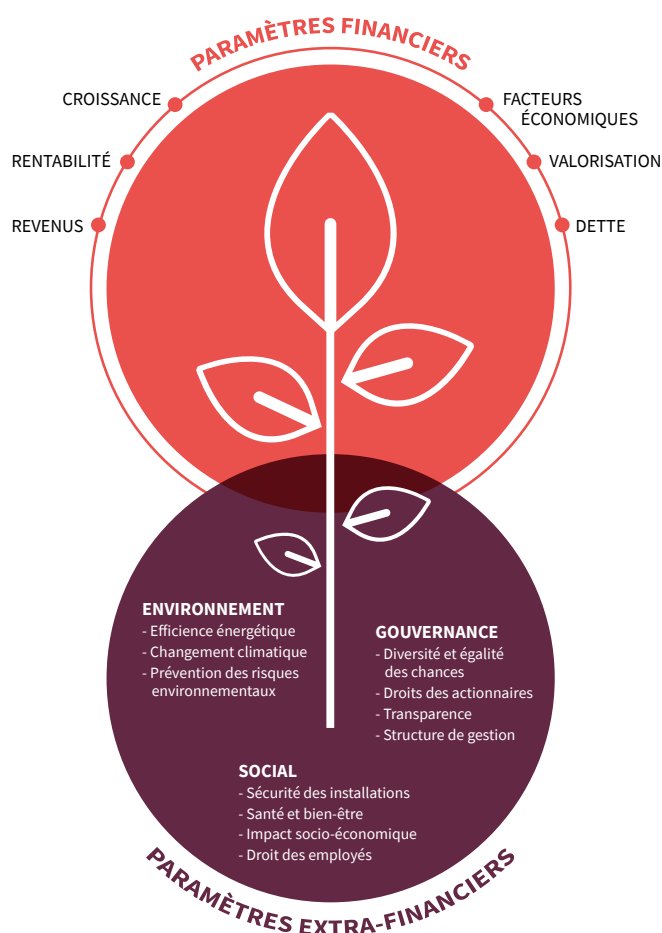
PARAMÈTRES FINANCIERS

CROISSANCE

RENTABILITÉ

REVENUS

FACTEURS ÉCONOMIQUES

VALORISATION

DETTE

ENVIRONNEMENT
- Efficience énergétique
- Changement climatique
- Prévention des risques environnementaux

GOUVERNANCE
- Diversité et égalité des chances
- Droits des actionnaires
- Transparence
- Structure de gestion

SOCIAL
- Sécurité des installations
- Santé et bien-être
- Impact socio-économique
- Droit des employés

PARAMÈTRES EXTRA-FINANCIERS